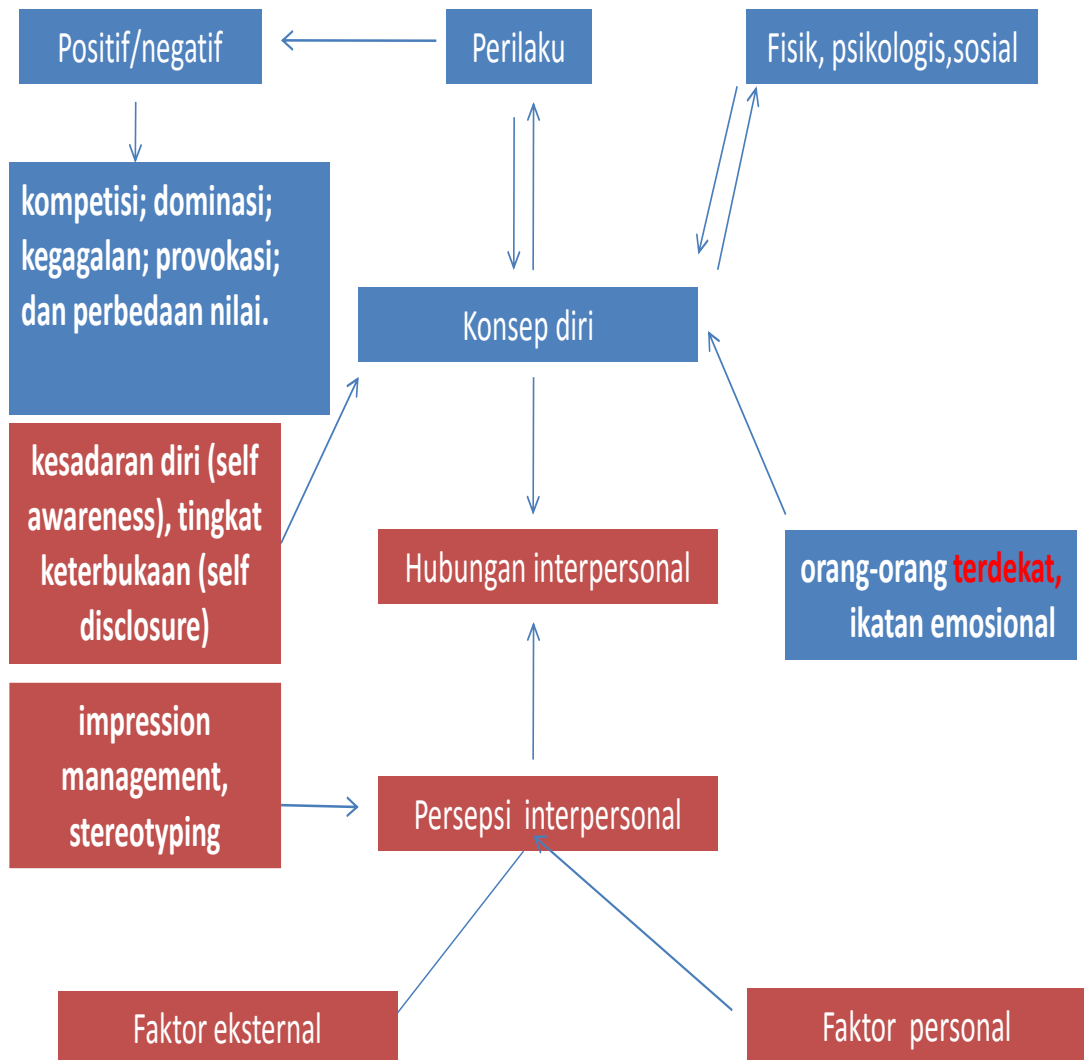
Positif/negatif

Perilaku

Fisik, psikologis,sosial

kompetisi; dominasi; kegagalan; provokasi; dan perbedaan nilai.

Konsep diri

kesadaran diri (self awareness), tingkat keterbukaan (self disclosure)

Hubungan interpersonal

orang-orang terdekat, ikatan emosional

impression management, stereotyping

Persepsi interpersonal

Faktor eksternal

Faktor personal